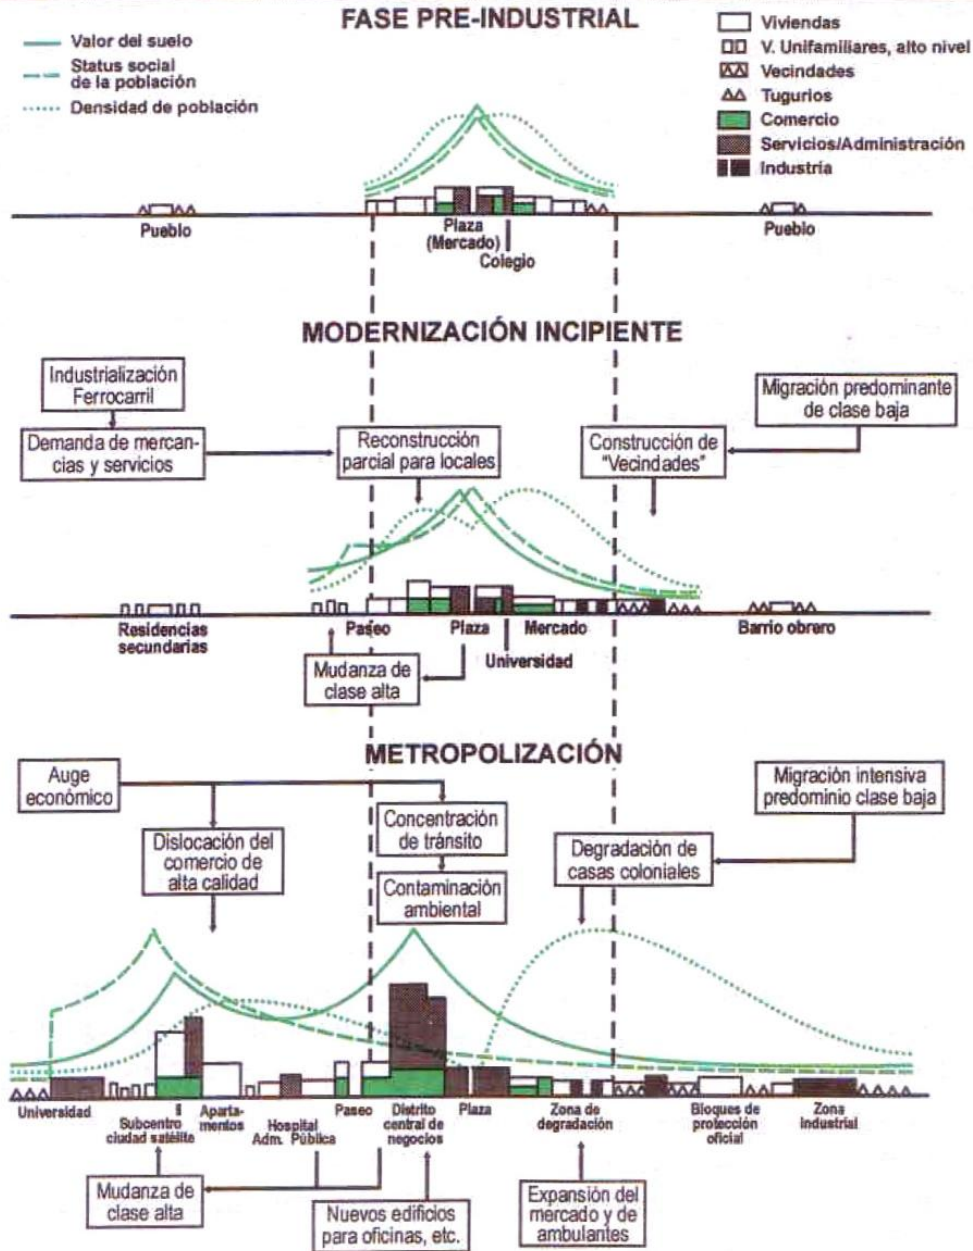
FASE PRE-INDUSTRIAL

Valor del suelo
Status social de la población
Densidad de población

Viviendas
V. Unifamiliares, alto nivel
Vecindades
Tugurios
Comercio
Servicios/Administración
Industria

Pueblo
Plaza (Mercado)
Colegio
Pueblo

MODERNIZACIÓN INCIPIENTE

Industrialización Ferrocarril
Demanda de mercancías y servicios
Reconstrucción parcial para locales
Construcción de "Vecindades"
Migración predominante de clase baja

Residencias secundarias
Paseo
Plaza
Mercado
Universidad
Barrio obrero
Mudanza de clase alta

METROPOLIZACIÓN

Auge económico
Dislocación del comercio de alta calidad
Concentración de tránsito
Contaminación ambiental
Degradación de casas coloniales
Migración intensiva predominio clase baja

Universidad
Subcentro ciudad satélite
Apartamentos
Hospital Adm. Pública
Paseo
Distrito central de negocios
Plaza
Zona de degradación
Bloques de protección oficial
Zona industrial

Mudanza de clase alta
Nuevos edificios para oficinas, etc.
Expansión del mercado y de ambulantes